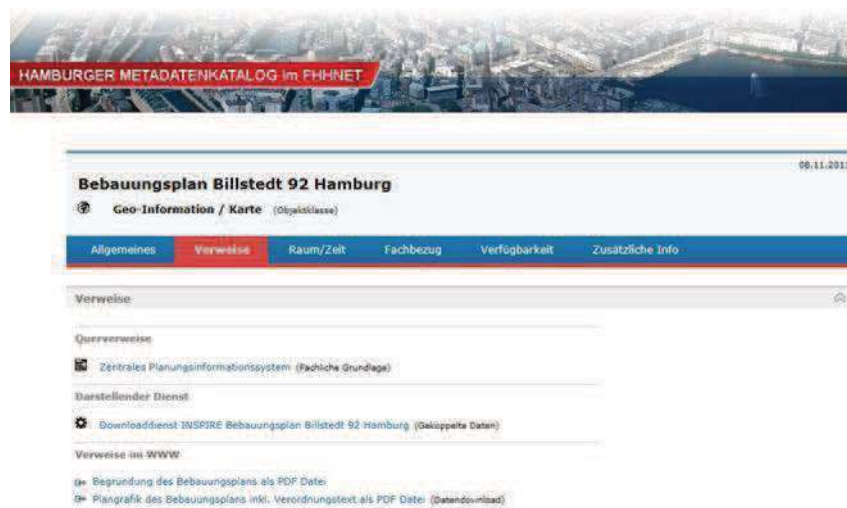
HAMBURGER METADATENKATALOG im FHHNET

08.11.201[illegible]

Bebauungsplan Billstedt 92 Hamburg

Geo-Information / Karte (Objektklasse)

Allgemeines | Verweise | Raum/Zeit | Fachbezug | Verfügbarkeit | Zusätzliche Info

Verweise

Querverweise

Zentrales Planungsinformationssystem (Fachliche Grundlage)

Darstellender Dienst

Downloaddienst INSPIRE Bebauungsplan Billstedt 92 Hamburg (Gekoppelte Daten)

Verweise im WWW

Begründung des Bebauungsplans als PDF Datei

Plangrafik des Bebauungsplans inkl. Verordnungstext als PDF Datei (Datendownload)